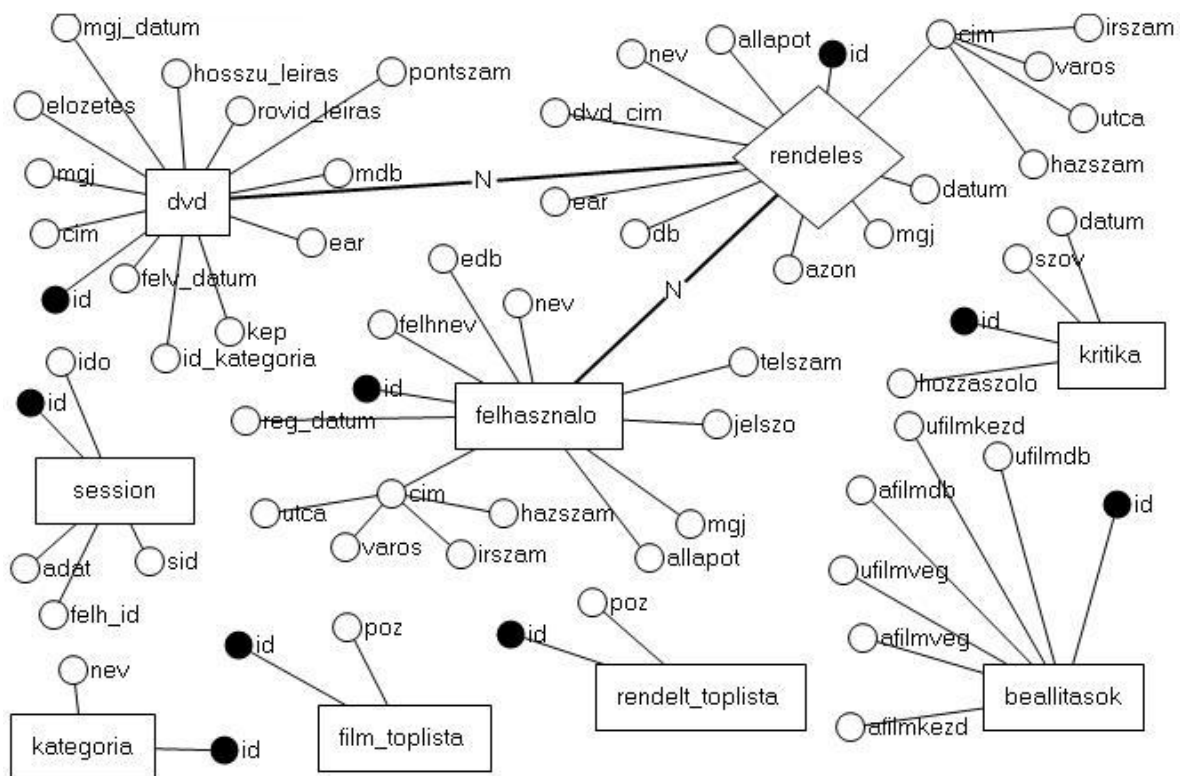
mgj_datum
hosszu_leiras
pontszam
elozetes
rovid_leiras
mgj
dvd
mdb
cim
ear
id
felv_datum
kep
id_kategoria
nev
allapot
id
cim
irszam
varos
dvd_cim
utca
rendeles
hazszam
N
datum
ear
db
mgj
azon
datum
szov
edb
N
nev
felhnev
id
kritika
telszam
id
hozzaszolo
ido
felhasznalo
id
reg_datum
jelszo
ufilmkezd
ufilmdb
session
afilmdb
id
cim
utca
hazszam
mgj
varos
irszam
allapot
adat
sid
ufilmveg
felh_id
poz
poz
id
afilmveg
id
nev
rendelt_toplista
beallitasok
film_toplista
afilmkezd
kategoria
id